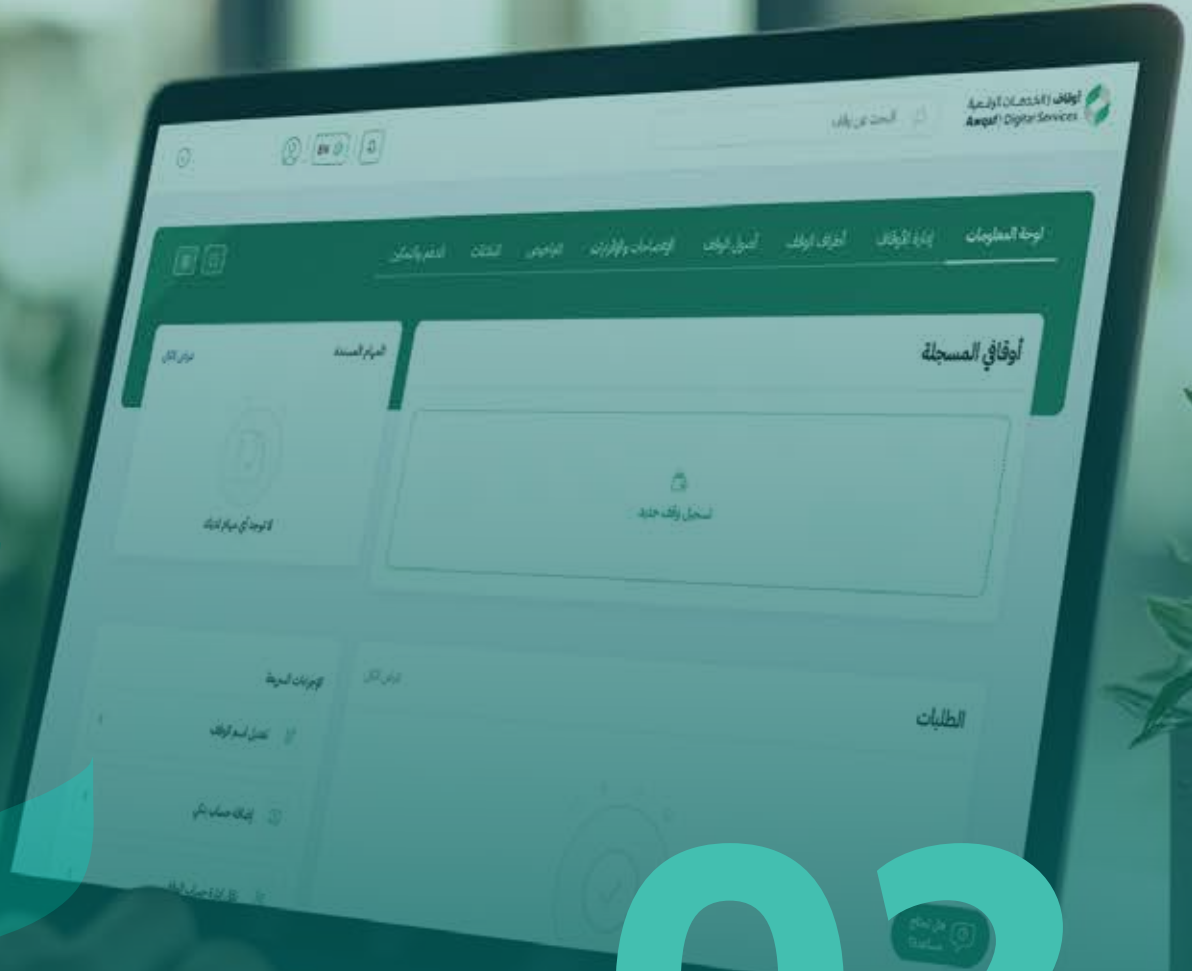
أوقاف | الخدمات الرقمية
Awqaf | Digital Services

البحث عن وقف

EN

لوحة المعلومات
إدارة الأوقاف
أطراف الوقف
أصول الوقف
الإيصالات والإقرارات
التواصل
الملفات
الدعم والمساعدة

أوقافي المسجلة

تسجيل وقف جديد

المهام المسندة
عرض الكل

لا توجد أي مهام لديك

الطلبات
عرض الكل

الإجراءات السريعة
تعديل اسم الوقف
إضافة حساب بنكي
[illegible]

هل تحتاج مساعدة؟

02